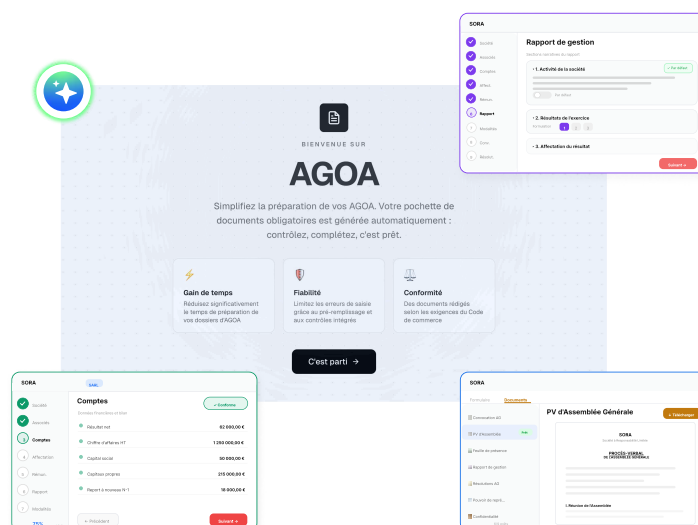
SORA

Société
Associés
Comptes
Affect.
Mandat
Rapport
Modalités
Cont.
Récap.

Rapport de gestion

1. Activité de la société

2. Résultats de l'exercice

3. Affectation du résultat

Suivant →

BIENVENUE SUR

AGOA

Simplifiez la préparation de vos AGOA. Votre pochette de documents obligatoires est générée automatiquement : contrôlez, complétez, c'est prêt.

Gain de temps
Réduisez significativement le temps de préparation de vos dossiers d'AGOA

Fiabilité
Limitez les erreurs de saisie grâce au pré-remplissage et aux contrôles intégrés

Conformité
Des documents rédigés selon les exigences du Code de commerce

C'est parti →

SORA

Société
Associés
Comptes
Affectation
Mandat
Rapport
Modalités

75%

Comptes

✓ Confirmer

Résultat net 62 000,00 €
Chiffre d'affaires HT 1 250 000,00 €
Capital social 30 000,00 €
Capitaux propres 215 000,00 €
Report à nouveau N-1 18 500,00 €

← Précédent
Suivant →

SORA

Documents

Convocation AG
PV d'Assemblée
Feuille de présence
Rapport de gestion
Résolutions AG
Pouvoir de représ.
Confidentialité

PV d'Assemblée Générale

↓ Télécharger

SORA

PROCÈS-VERBAL DE L'ASSEMBLÉE GÉNÉRALE

1. Réunion de l'Assemblée